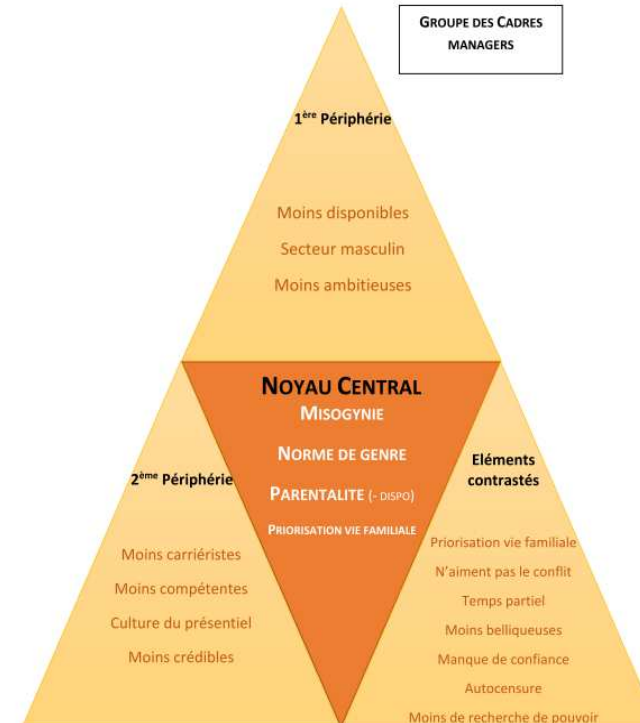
GROUPE DES CADRES MANAGERS

1$^{ère}$ Périphérie

Moins disponibles

Secteur masculin

Moins ambitieuses

NOYAU CENTRAL

MISOGYNIE

NORME DE GENRE

PARENTALITE (- DISPO)

PRIORISATION VIE FAMILIALE

2$^{ème}$ Périphérie

Moins carriéristes

Moins compétentes

Culture du présentiel

Moins crédibles

Eléments contrastés

Priorisation vie familiale

N'aiment pas le conflit

Temps partiel

Moins belliqueuses

Manque de confiance

Autocensure

Moins de recherche de pouvoir